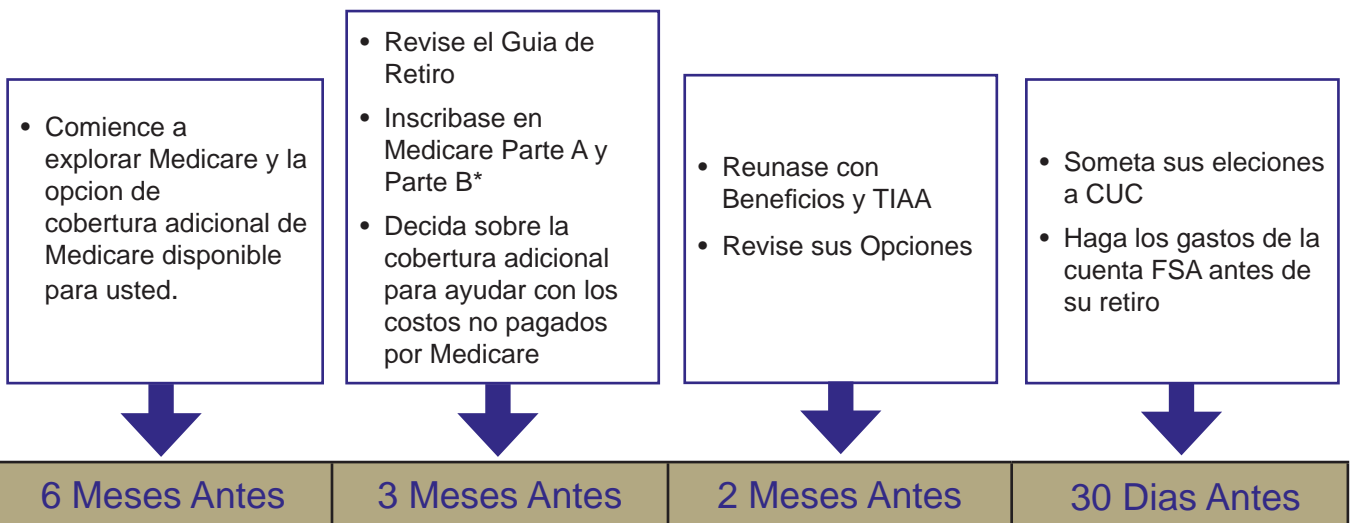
• Comience a explorar Medicare y la opcion de cobertura adicional de Medicare disponible para usted.

• Revise el Guia de Retiro
• Inscribase en Medicare Parte A y Parte B*
• Decida sobre la cobertura adicional para ayudar con los costos no pagados por Medicare

• Reunase con Beneficios y TIAA
• Revise sus Opciones

• Someta sus eleciones a CUC
• Haga los gastos de la cuenta FSA antes de su retiro

| 6 Meses Antes | 3 Meses Antes | 2 Meses Antes | 30 Dias Antes |
|---|---|---|---|